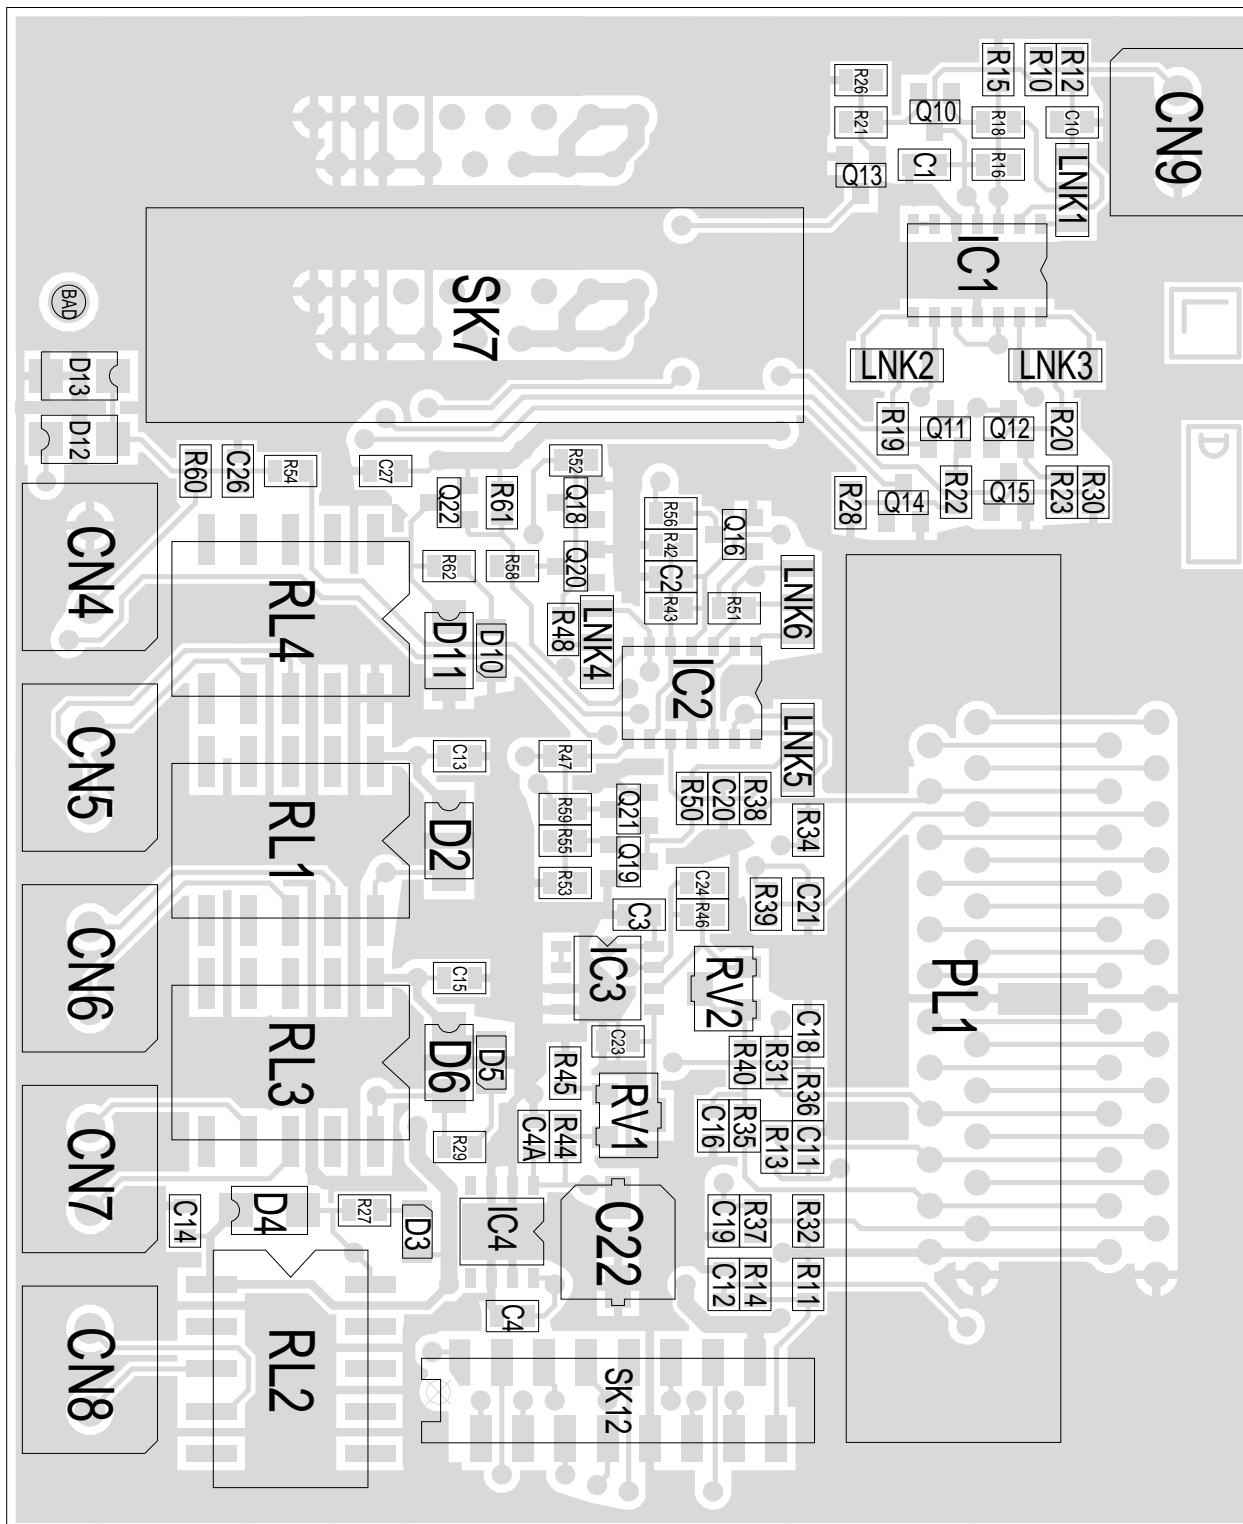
R26
R15
R10
R12
CN9
R21
Q10
R18
C10
Q13
C1
R16
LNK1
SK7
IC1
BAD
LNK2
LNK3
D13
R19
Q11
Q12
R20
D12
R60
C26
R54
C27
R52
R28
Q14
R22
Q15
R23
R30
CN4
Q22
R61
Q18
R56
Q16
R42
RL4
R62
R58
Q20
C2
LNK6
R43
R51
D11
D10
R48
LNK4
IC2
CN5
C13
R47
LNK5
R38
C20
R50
RL1
D2
R59
R55
Q21
Q19
R34
R53
C24
R46
R39
C21
CN6
C3
IC3
RV2
PL1
C15
C23
C18
R31
R40
RL3
D6
D5
R45
R36
RV1
R35
C16
C11
R13
C4A
R44
R29
CN7
C14
D4
R27
D3
IC4
C22
R37
C19
R32
R14
C12
R11
C4
CN8
RL2
SK12